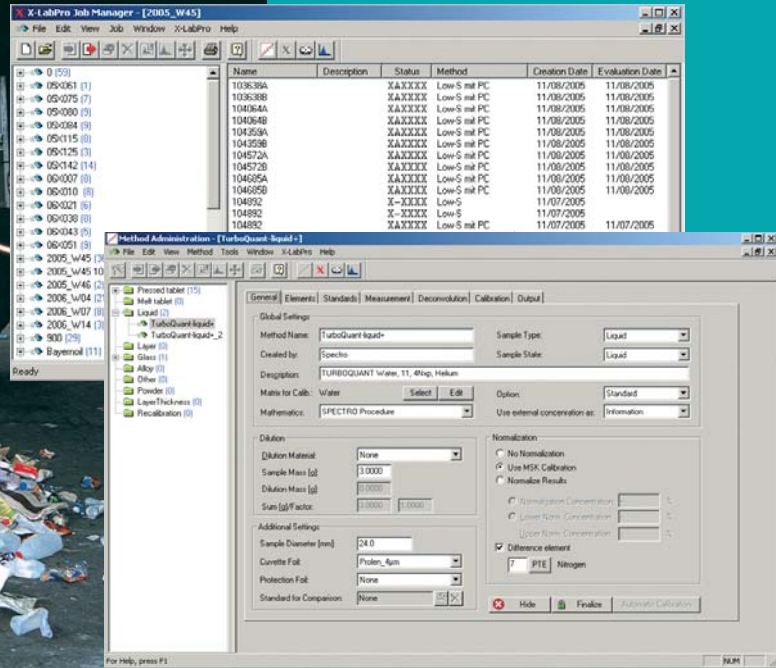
X-LabPro Job Manager - [2005_W45]

File Edit View Job Window X-LabPro Help

0 (59)
05X061 (1)
05X075 (7)
05X080 (9)
05X084 (9)
05X115 (8)
05X125 (3)
05X142 (14)
06X007 (0)
06X010 (8)
06X021 (6)
06X038 (0)
06X043 (5)
06X051 (9)
2005_W45 (3
2005_W45 10
2005_W46 (2
2006_W04 (2
2006_W07 (8
2006_W14 (3
900 (29)
Bayernoil (11)

Ready

| Name | Description | Status | Method | Creation Date | Evaluation Date |
|---|---|---|---|---|---|
| 103638A | | XAXXXX | Low-S mit PC | 11/08/2005 | 11/08/2005 |
| 103638B | | XAXXXX | Low-S mit PC | 11/08/2005 | 11/08/2005 |
| 104064A | | XAXXXX | Low-S mit PC | 11/08/2005 | 11/08/2005 |
| 104064B | | XAXXXX | Low-S mit PC | 11/08/2005 | 11/08/2005 |
| 104359A | | XAXXXX | Low-S mit PC | 11/08/2005 | 11/08/2005 |
| 104359B | | XAXXXX | Low-S mit PC | 11/08/2005 | 11/08/2005 |
| 104572A | | XAXXXX | Low-S mit PC | 11/08/2005 | 11/08/2005 |
| 104572B | | XAXXXX | Low-S mit PC | 11/08/2005 | 11/08/2005 |
| 104685A | | XAXXXX | Low-S mit PC | 11/08/2005 | 11/08/2005 |
| 104685B | | XAXXXX | Low-S mit PC | 11/08/2005 | 11/08/2005 |
| 104892 | | X-XXXX | Low-S | 11/07/2005 | |
| 104892 | | X-XXXX | Low-S | 11/07/2005 | |
| 104892 | | XAXXXX | Low-S mit PC | 11/07/2005 | 11/07/2005 |

Method Administration - [TurboQuant-liquid+]

File Edit View Method Tools Window X-LabPro Help

Pressed tablet (15)
Melt tablet (0)
Liquid (2)
TurboQuant-liquid+
TurboQuant-liquid+_2
Layer (0)
Glass (1)
Alloy (0)
Other (0)
Powder (0)
LayerThickness (0)
Recalibration (0)

General | Elements | Standards | Measurement | Deconvolution | Calibration | Output

Global Settings
Method Name: TurboQuant-liquid+
Sample Type: Liquid
Created by: Spectro
Sample State: Liquid
Description: TURBOQUANT Water, 11, 4Nxp, Helium
Matrix for Calib: Water
Select
Edit
Option: Standard
Mathematics: SPECTRO Procedure
Use external concentration as: Information

Dilution
Dilution Material: None
Sample Mass [g]: 3.0000
Dilution Mass [g]: 0.0000
Sum [g]/Factor: 3.0000 1.0000

Normalization
No Normalization
Use MSK Calibration
Normalize Results
Normalization Concentration %
Lower Norm. Concentration %
Upper Norm. Concentration %
Difference element
7 PTE Nitrogen

Additional Settings
Sample Diameter [mm]: 24.0
Cuvette Foil: Prolen_4µm
Protection Foil: None
Standard for Comparison: None

Hide
Finalize
Automatic Calibration

For Help, press F1
NUM